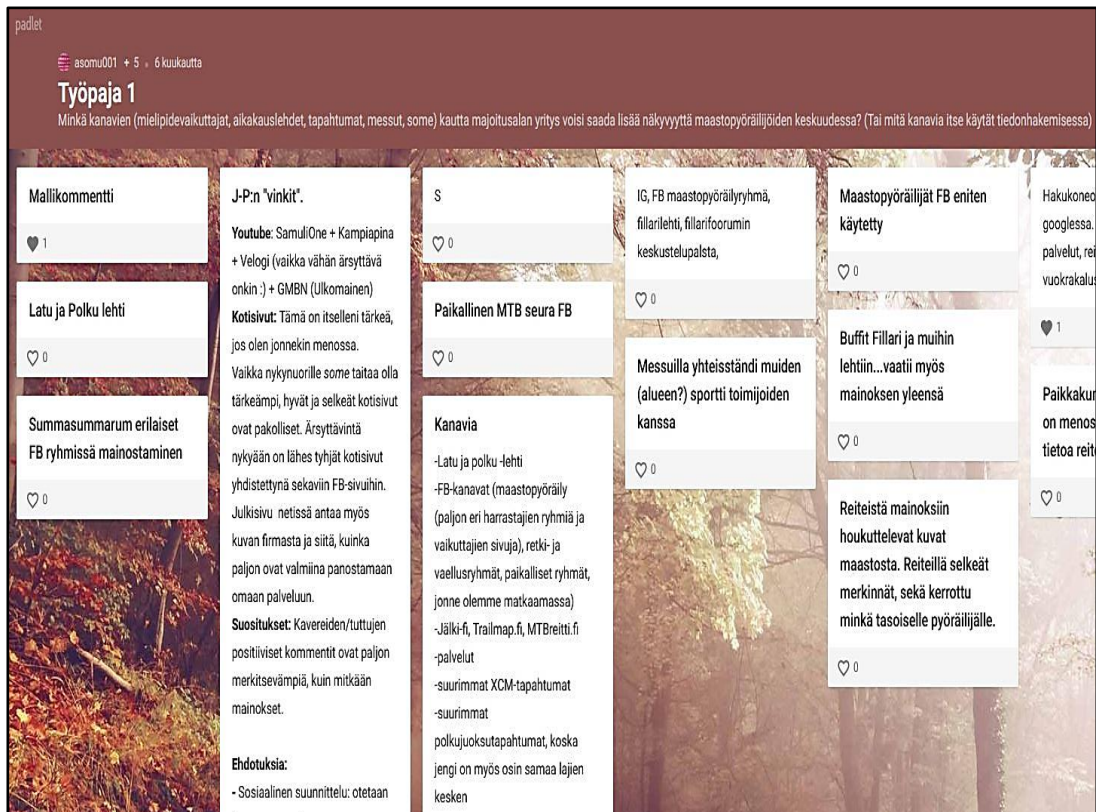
padlet

asomu001 + 5 . 6 kuukautta

Työpaja 1

Minkä kanavien (mielipidevaikuttajat, aikakauslehdet, tapahtumat, messut, some) kautta majoitusalan yritys voisi saada lisää näkyvyyttä maastopyöräilijöiden keskuudessa? (Tai mitä kanavia itse käytät tiedonhakemisessa)

Mallikommentti

1

Latu ja Polku lehti

0

Summasummarum erilaiset FB ryhmissä mainostaminen

0

J-P:n "vinkit".

**Youtube**: SamuliOne + Kampiapina + Velogi (vaikka vähän ärsyttävä onkin :) + GMBN (Ulkomainen)
**Kotisivut**: Tämä on itselleni tärkeä, jos olen jonnekin menossa. Vaikka nykynuorille *some* taitaa olla tärkeämpi, hyvät ja selkeät kotisivut ovat pakolliset. Ärsyttävintä nykyään on lähes tyhjät kotisivut yhdistettynä sekaviin FB-sivuihin. Julkisivu netissä antaa myös kuvan firmasta ja siitä, kuinka paljon ovat valmiina panostamaan omaan palveluun.
**Suositukset**: Kavereiden/tuttujen positiiviset kommentit ovat paljon merkitsevämpiä, kuin mitkään mainokset.

**Ehdotuksia:**
- Sosiaalinen suunnittelu: otetaan

S

0

Paikallinen MTB seura FB

0

Kanavia

-Latu ja polku -lehti
-FB-kanavat (maastopyöräily (paljon eri harrastajien ryhmiä ja vaikuttajien sivuja), retki- ja vaellusryhmät, paikalliset ryhmät, jonne olemme matkaamassa)
-Jälki-fi, Trailmap.fi, MTBreitti.fi -palvelut
-suurimmat XCM-tapahtumat
-suurimmat polkujuoksutapahtumat, koska jengi on myös osin samaa lajien kesken

IG, FB maastopyöräilyryhmä, fillarilehti, fillarifoorumin keskustelupalsta,

0

Messuilla yhteisständi muiden (alueen?) sportti toimijoiden kanssa

0

Maastopyöräilijät FB eniten käytetty

0

Buffit Fillari ja muihin lehtiin...vaatii myös mainoksen yleensä

0

Reiteistä mainoksiin houkuttelevat kuvat maastosta. Reiteillä selkeät merkinnät, sekä kerrottu minkä tasoiselle pyöräilijälle.

0

Hakukoneo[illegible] googlessa. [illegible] palvelut, rei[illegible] vuokrakalus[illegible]

1

Paikkakun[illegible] on menos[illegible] tietoa reit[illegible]

0